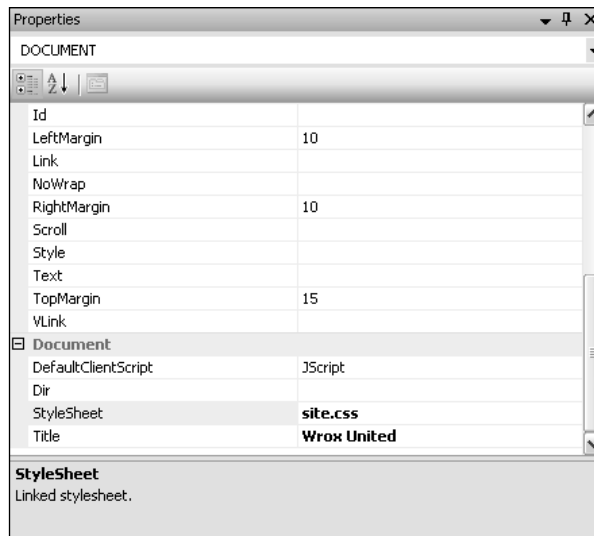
Properties

DOCUMENT

| | |
|---|---|
| Id | |
| LeftMargin | 10 |
| Link | |
| NoWrap | |
| RightMargin | 10 |
| Scroll | |
| Style | |
| Text | |
| TopMargin | 15 |
| VLink | |
| Document | |
| DefaultClientScript | JScript |
| Dir | |
| StyleSheet | site.css |
| Title | Wrox United |

StyleSheet
Linked stylesheet.